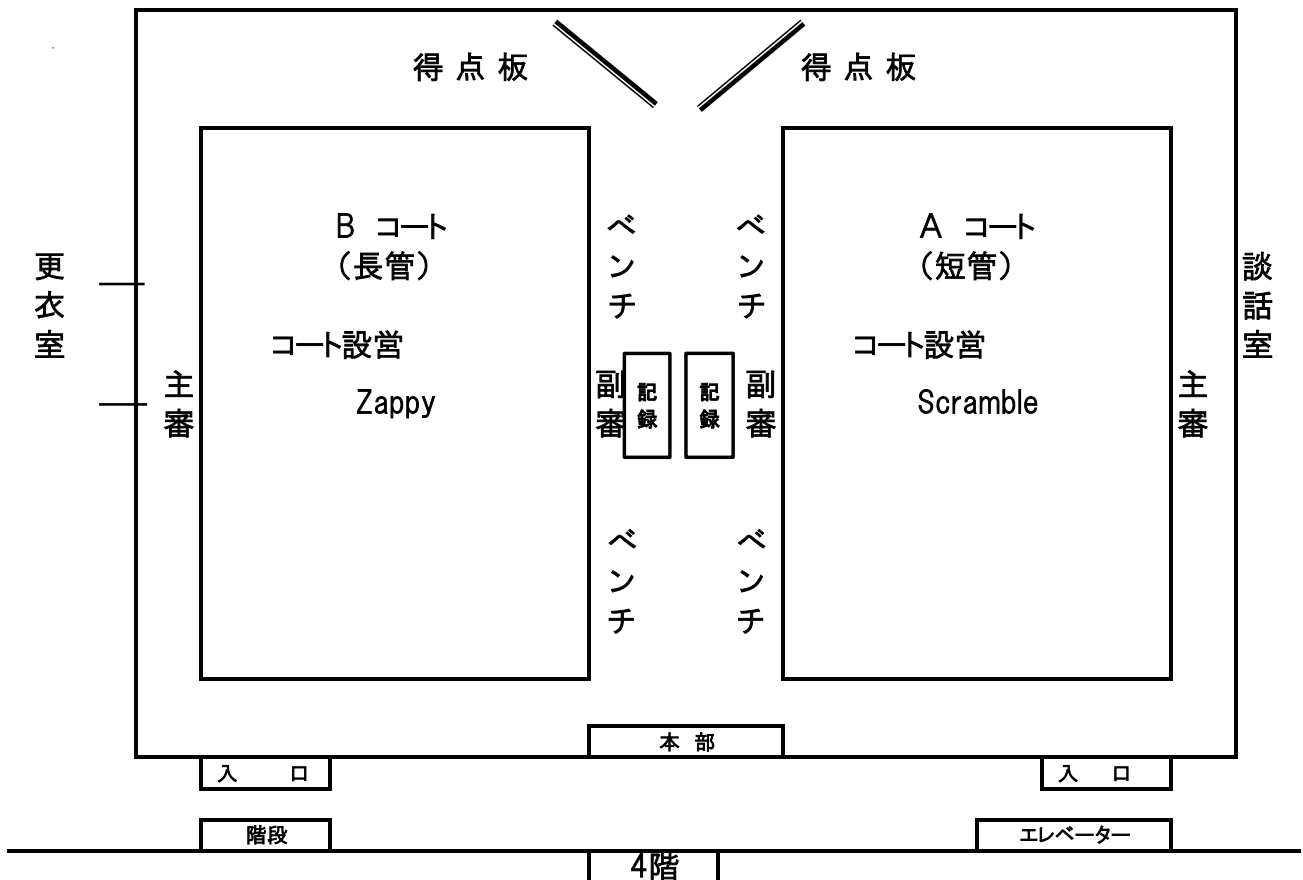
得点板

得点板

更衣室

B コート
(長管)

コート設営

主審

Zappy

ベンチ

副審

記録

ベンチ

ベンチ

副審

記録

ベンチ

A コート
(短管)

コート設営

Scramble

主審

談話室

本部

入口

入口

階段

エレベーター

4階